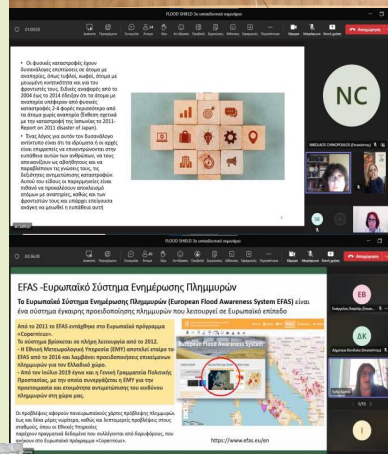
FLOOD SHIELD

• Οι φυσικές καταστροφές έχουν δυσανάλογες επιπτώσεις σε άτομα με αναπηρίες, όπως τυφλοί, κωφοί, άτομα με μειωμένη κινητικότητα και για τον φροντιστές τους. Ειδικές αναφορές από το 2006 έως το 2014 έδειξαν ότι τα άτομα με αναπηρία υπέφεραν από φυσικές καταστροφές 2-4 φορές περισσότερο από τα άτομα χωρίς αναπηρία (Έκθεση σχετικά με την καταστροφή της Ιαπωνίας το 2011- Report on 2011 disaster of Japan).

• Ένας λόγος για αυτόν τον δυσανάλογο αντίκτυπο είναι ότι τα ιδρύματα ή οι αρχές είναι ανεπαρκείς να επικοινωνήσουν στα ευπαθέστερα άτομα των ανθρώπων, να τους αποκαταστήσουν και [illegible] τους να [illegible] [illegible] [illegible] τους. Αυτού του είδους οι παραγωγικές είναι πιθανό να προκαλέσουν αποκλεισμό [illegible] με αναπηρίες, καθώς και των φροντιστών τους και υπάρχει επείγουσα ανάγκη να μειωθεί η ευπάθεια αυτή.

NC

FLOOD SHIELD

EFAS -Ευρωπαϊκό Σύστημα Ενημέρωσης Πλημμυρών

Το Ευρωπαϊκό Σύστημα Ενημέρωσης Πλημμυρών (European Flood Awareness System EFAS) είναι ένα σύστημα έγκαιρης προειδοποίησης πλημμυρών που λειτουργεί σε Ευρωπαϊκό επίπεδο

Από το 2011 το EFAS εντάχθηκε στο Ευρωπαϊκό πρόγραμμα «Copernicus».
Το σύστημα βρίσκεται σε πλήρη λειτουργία από το 2012.
- Η Εθνική Μετεωρολογική Υπηρεσία (ΕΜΥ) αποτελεί εταίρο το EFAS από το 2016 και λαμβάνει προειδοποιήσεις επικείμενων πλημμυρών για τον Ελλαδικό χώρο.
- Από τον Ιούλιο 2019 έγινε και η Γενική Γραμματεία Πολιτικής Προστασίας, με την οποία συνεργάζεται η ΕΜΥ για την προετοιμασία και επιχείρηση αντιμετώπισης του κινδύνου πλημμυρών στη χώρα μας.

European Flood Awareness System

Οι προβλέψεις αφορούν πανευρωπαϊκούς χάρτες πρόβλεψης πλημμυρών, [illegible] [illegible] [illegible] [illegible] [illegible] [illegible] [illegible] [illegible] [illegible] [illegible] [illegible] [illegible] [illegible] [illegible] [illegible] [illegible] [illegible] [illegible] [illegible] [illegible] «Copernicus».

https://www.efas.eu/en

EB
ΔΚ